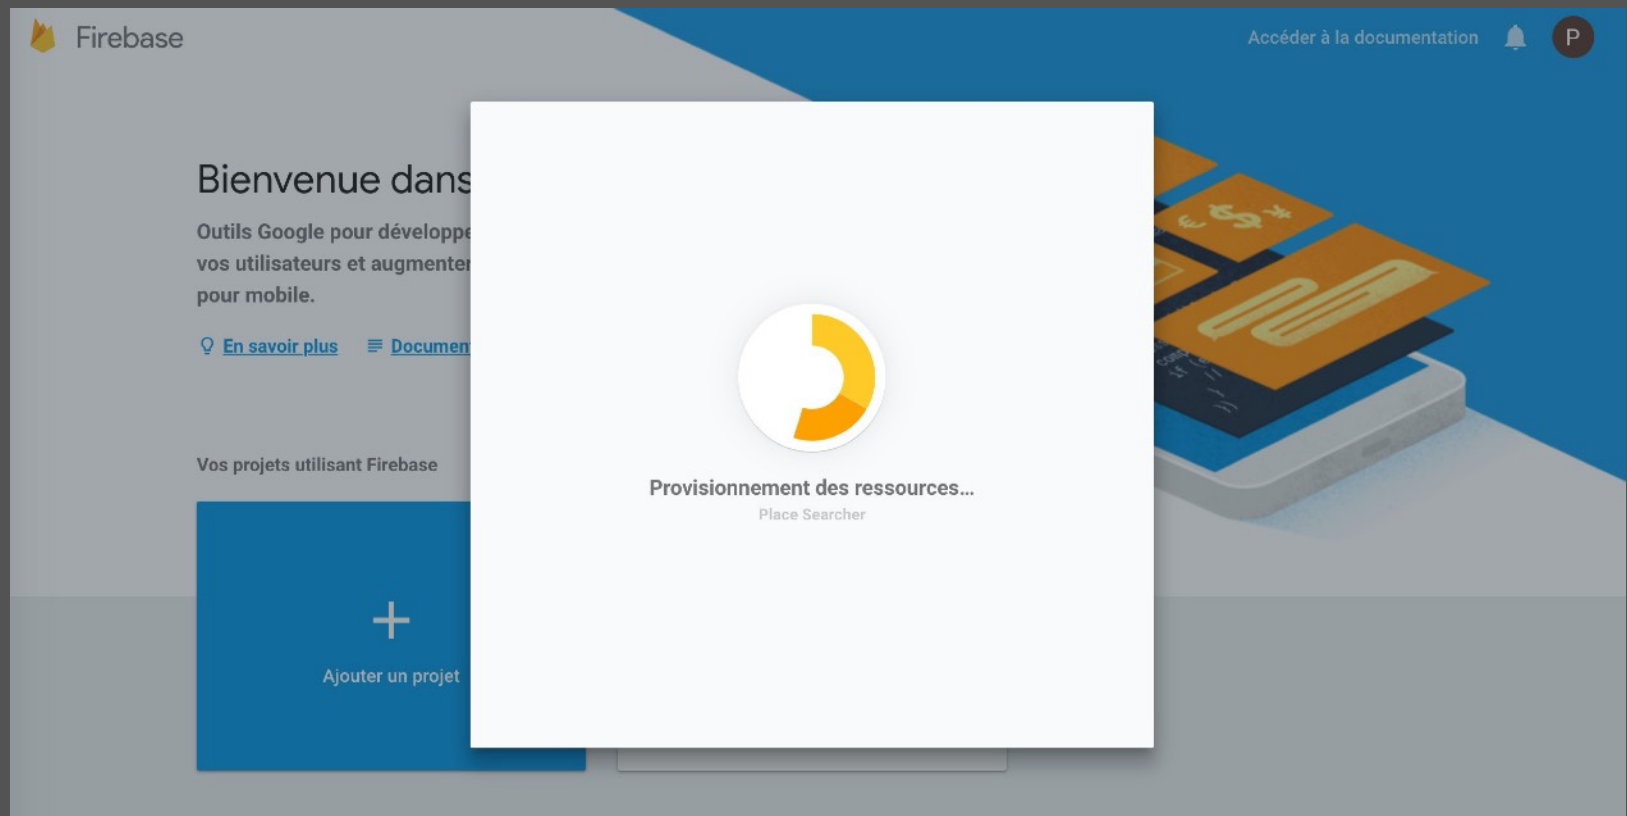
Firebase

Accéder à la documentation

P

Bienvenue dans

Outils Google pour développe vos utilisateurs et augmenter pour mobile.

En savoir plus

Documen

Vos projets utilisant Firebase

+

Ajouter un projet

Provisionnement des ressources...

Place Searcher